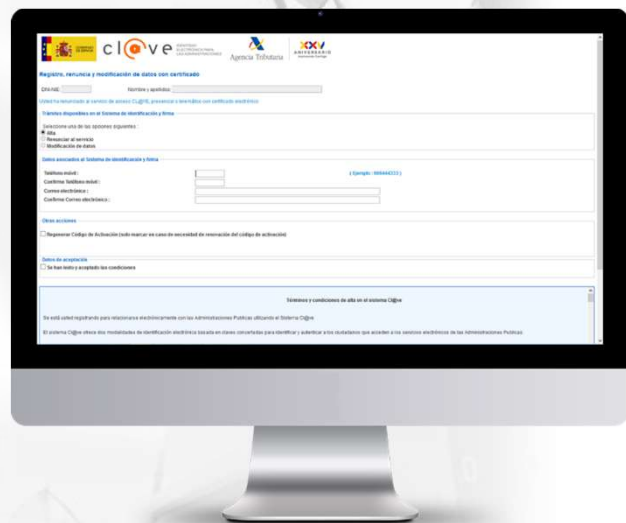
cl@ve

Agencia Tributaria

XXV ANIVERSARIO

Registro, renuncia y modificación de datos con certificado

DNI/NIE:

Nombre y apellidos:

Usted ha accedido al servicio de acceso CL@VE presencial o telemático con certificado electrónico

Trámites disponibles en el Sistema de Identificación y firma

Seleccione una de las opciones siguientes :

Alta

Renunciar al servicio

Modificación de datos

Datos asociados al Sistema de Identificación y firma

Teléfono móvil :

( Ejemplo : 666444333 )

Confirme Teléfono móvil :

Correo electrónico :

Confirme Correo electrónico :

Otras acciones

Regenerar Código de Activación (solo marcar en caso de necesidad de renovación del código de activación)

Datos de aceptación

Se han leído y aceptado las condiciones

Términos y condiciones de alta en el sistema Cl@ve

Se está usted registrando para relacionarse electrónicamente con las Administraciones Públicas utilizando el Sistema Cl@ve

El sistema Cl@ve ofrece dos modalidades de identificación electrónica basada en claves concertadas para identificar y autenticar a los ciudadanos que acceden a los servicios electrónicos de las Administraciones Públicas.